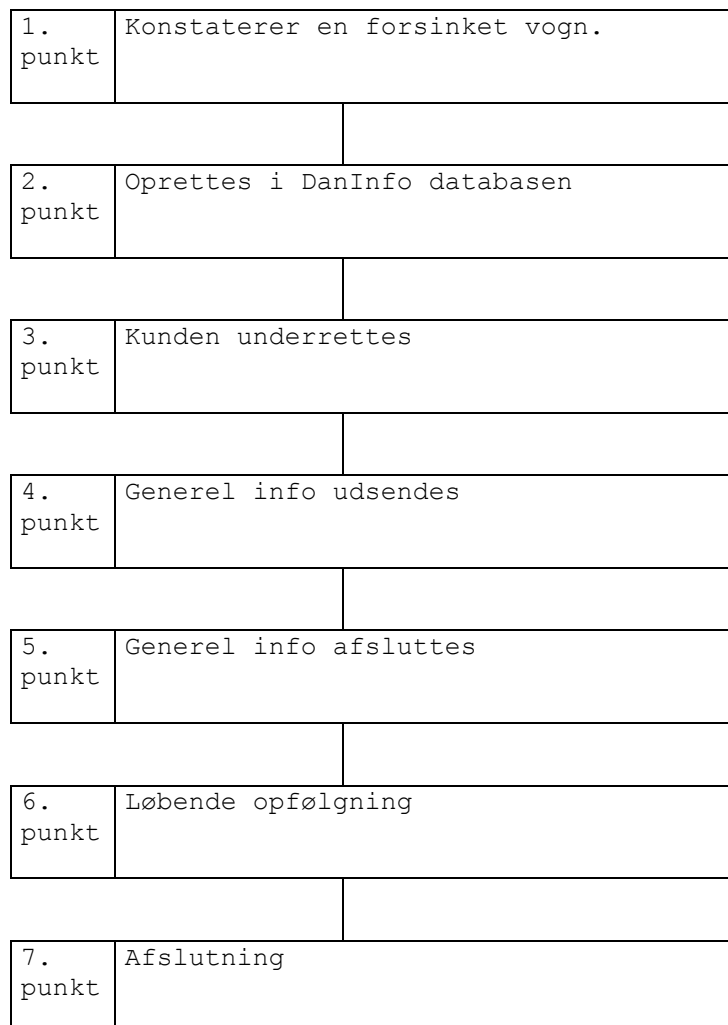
| 1. punkt | Konstaterer en forsinket vogn. |
|---|---|

| 2. punkt | Oprettes i DanInfo databasen |
|---|---|

| 3. punkt | Kunden underrettes |
|---|---|

| 4. punkt | Generel info udsendes |
|---|---|

| 5. punkt | Generel info afsluttes |
|---|---|

| 6. punkt | Løbende opfølgning |
|---|---|

| 7. punkt | Afslutning |
|---|---|